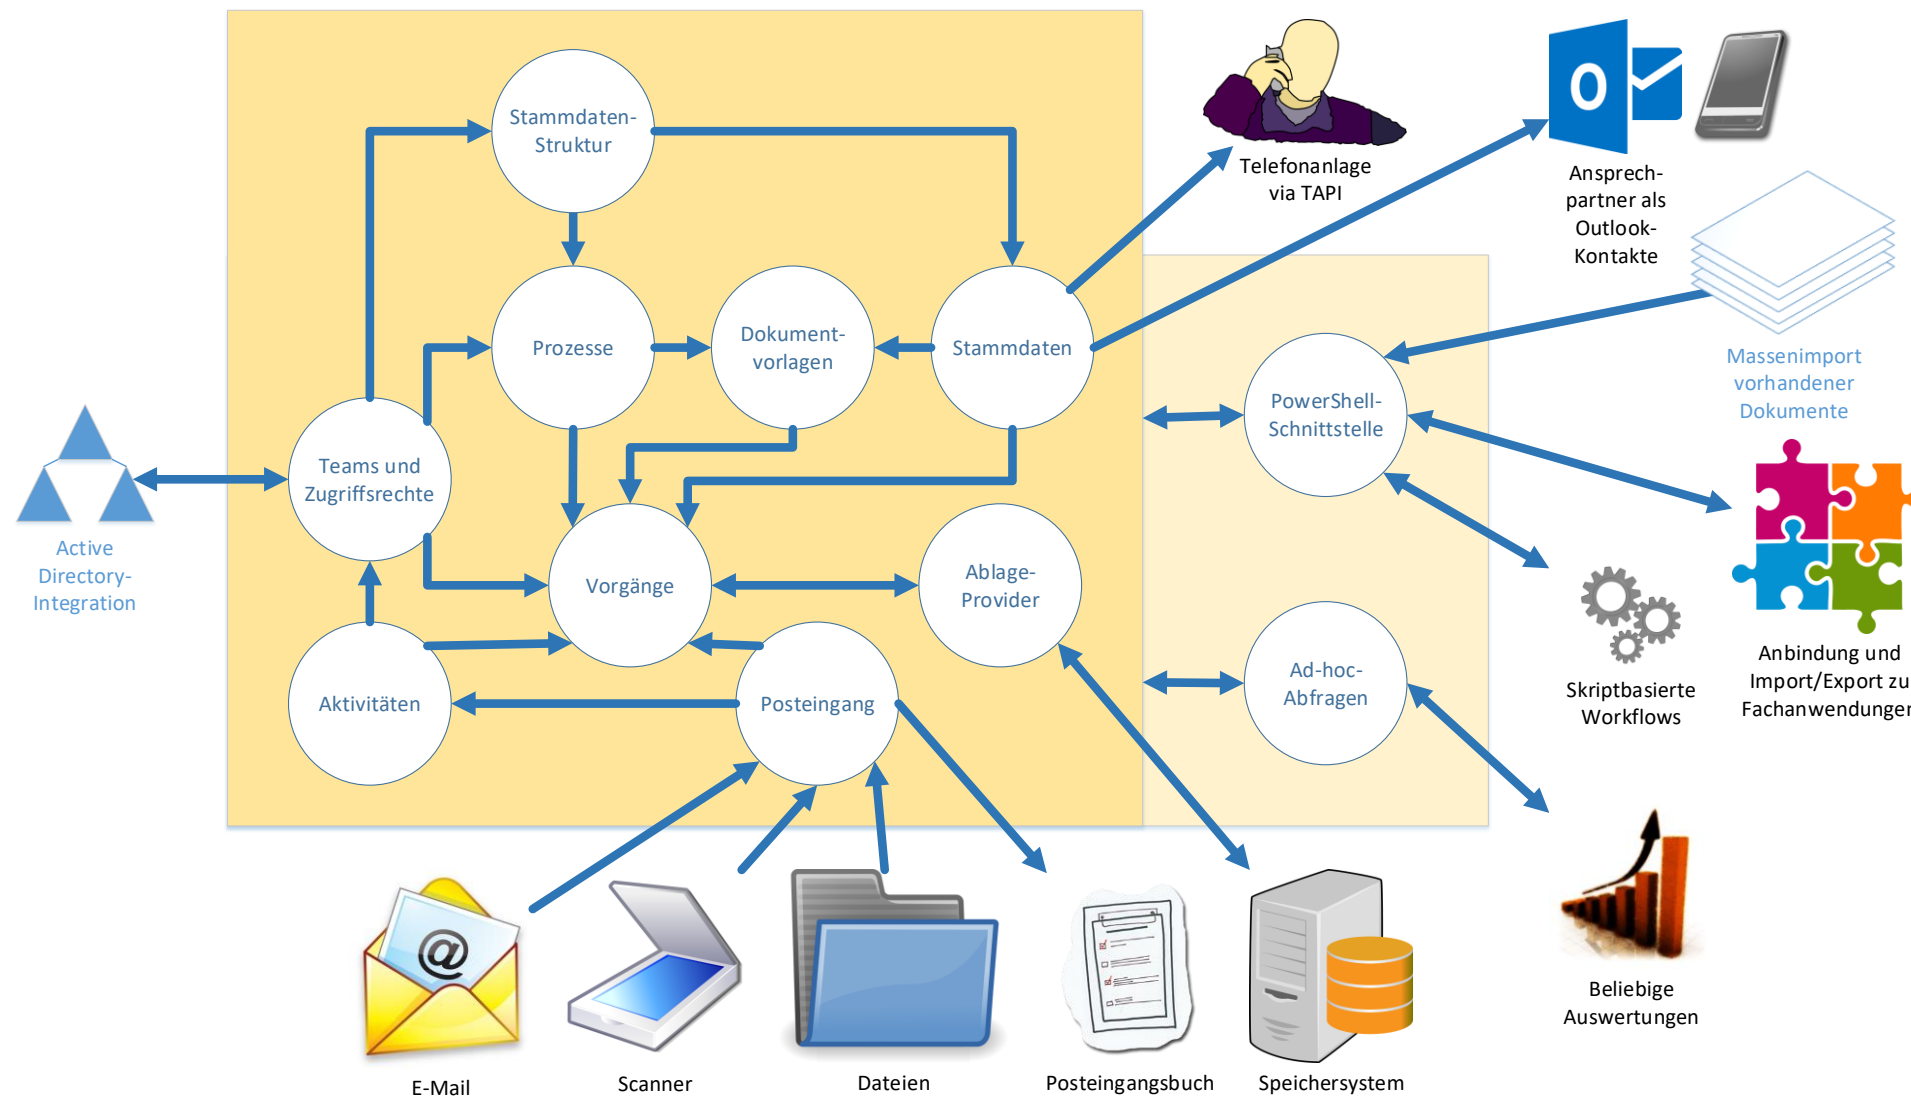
Stammdaten-Struktur

Prozesse

Dokumentvorlagen

Stammdaten

Teams und Zugriffsrechte

Vorgänge

Ablage-Provider

Aktivitäten

Posteingang

Active Directory-Integration

Telefonanlage via TAPI

Ansprechpartner als Outlook-Kontakte

Massenimport vorhandener Dokumente

PowerShell-Schnittstelle

Ad-hoc-Abfragen

Skriptbasierte Workflows

Anbindung und Import/Export zu Fachanwendunger

Beliebige Auswertungen

E-Mail

Scanner

Dateien

Posteingangsbuch

Speichersystem